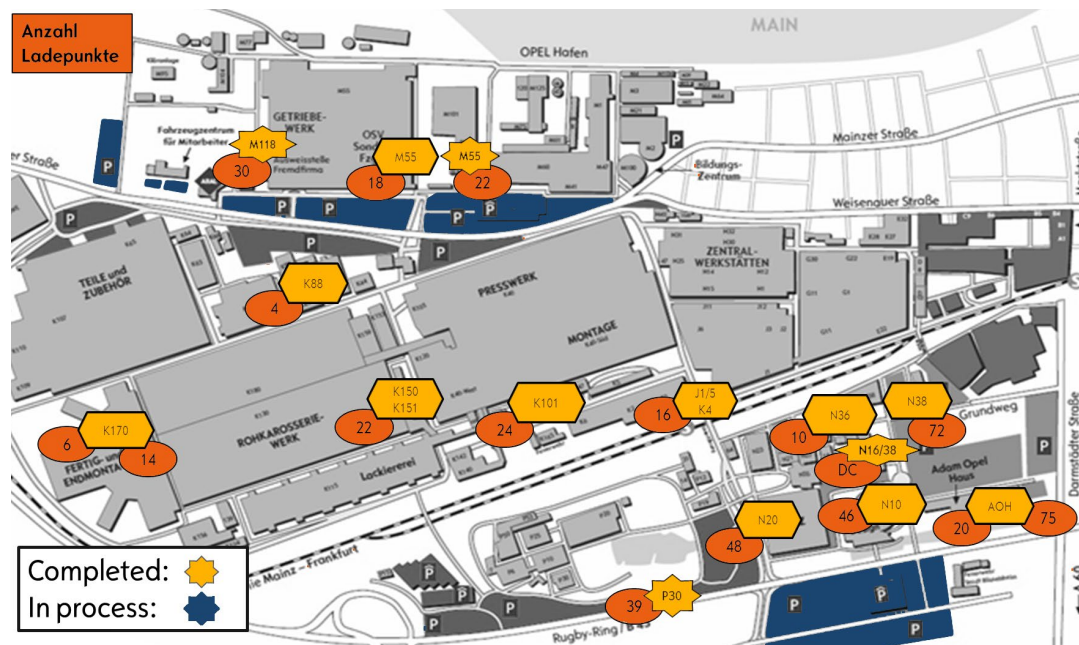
Anzahl Ladepunkte

MAIN

OPEL Hafen

Mainzer Straße

Weisenauer Straße

Bildungs-Zentrum

Fahrzeugzentrum für Mitarbeiter

GETRIEBE-WERK

OSV Sond Fa

Ausweisstelle Fremdfirma

M118
30

M55
18

M55
22

P

TEILE und ZUBEHÖR

K88
4

PRESSWERK

ZENTRAL-WERKSTÄTTEN

MONTAGE

K150
K151
22

K101
24

J1/5
K4
16

N36
10

N38
72

Grundweg

N16/38
DC

Adam Opel Haus

K170
6
14

FERTIG- und ENDMONTAGE

ROHKAROSSERIE-WERK

Lackiererei

N20
48

N10
46

AOH
20
75

Darmstädter Straße

Mainz – Frankfurt

P30
39

Rugby-Ring

Completed:
In process: